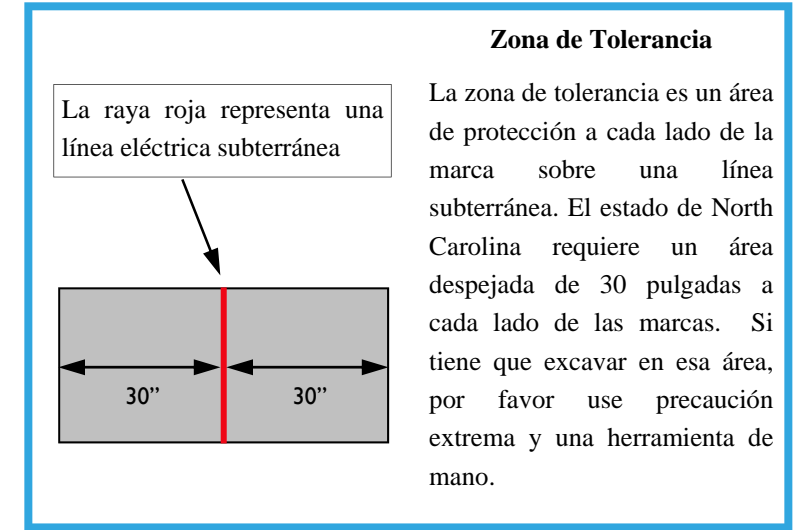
Zona de Tolerancia

La raya roja representa una línea eléctrica subterránea

30”

30”

La zona de tolerancia es un área de protección a cada lado de la marca sobre una línea subterránea. El estado de North Carolina requiere un área despejada de 30 pulgadas a cada lado de las marcas. Si tiene que excavar en esa área, por favor use precaución extrema y una herramienta de mano.